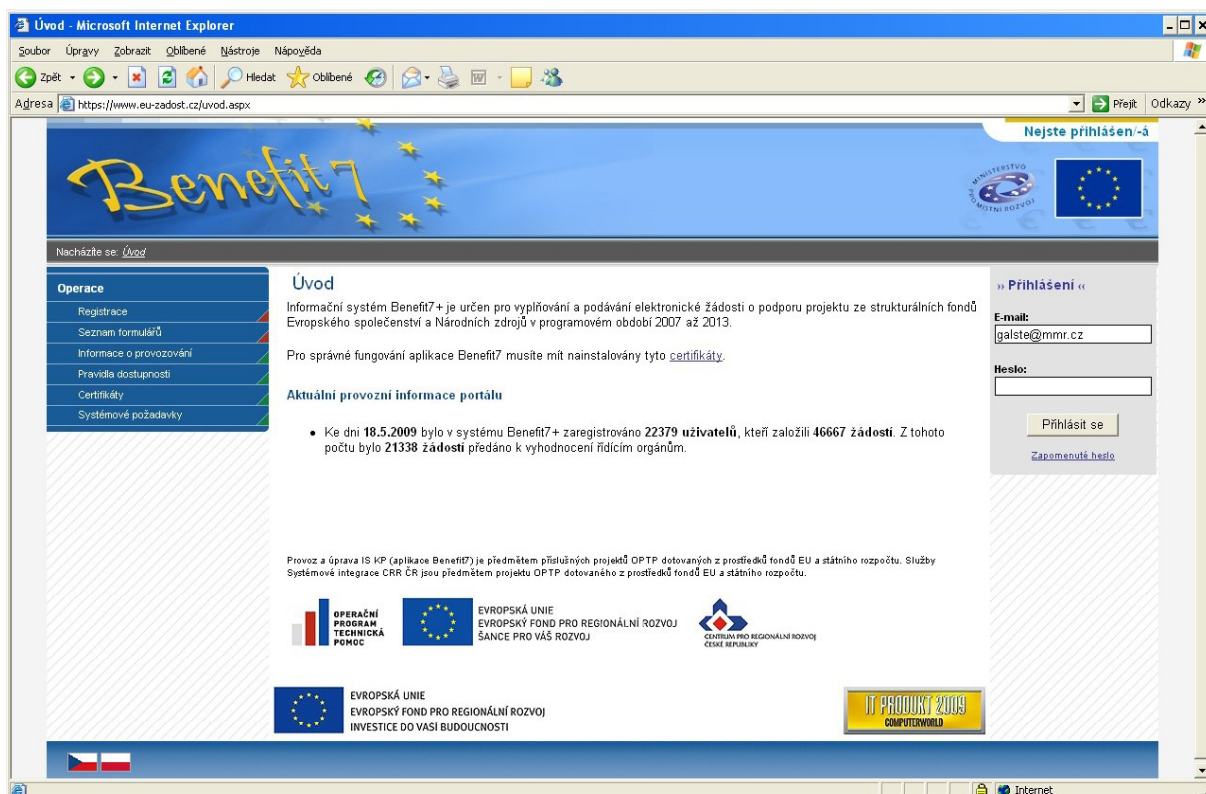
Úvod - Microsoft Internet Explorer

Soubor Úpravy Zobrazit Oblíbené Nástroje Nápověda

Zpět Hledat Oblíbené

Adresa https://www.eu-zadost.cz/uvod.aspx Přejít Odkazy »

Nejste přihlášen/-á

Benefit7

MINISTERSTVO PRO MÍSTNÍ ROZVOJ

Nacházíte se: Úvod

Operace
Registrace
Seznam formulářů
Informace o provozování
Pravidla dostupnosti
Certifikáty
Systémové požadavky

Úvod

Informační systém Benefit7+ je určen pro vyplňování a podávání elektronické žádosti o podporu projektu ze strukturálních fondů Evropského společenství a Národních zdrojů v programovém období 2007 až 2013.

Pro správné fungování aplikace Benefit7 musíte mít nainstalovány tyto certifikáty.

Aktuální provozní informace portálu

• Ke dni 18.5.2009 bylo v systému Benefit7+ zaregistrováno 22379 uživatelů, kteří založili 46667 žádostí. Z tohoto počtu bylo 21338 žádostí předáno k vyhodnocení řídícím orgánům.

Provoz a úprava IS KP (aplikace Benefit7) je předmětem příslušných projektů OPTP dotovaných z prostředků fondů EU a státního rozpočtu. Služby Systémové integrace CRR ČR jsou předmětem projektu OPTP dotovaného z prostředků fondů EU a státního rozpočtu.

OPERAČNÍ PROGRAM TECHNICKÁ POMOC

EVROPSKÁ UNIE
EVROPSKÝ FOND PRO REGIONÁLNÍ ROZVOJ
ŠANCE PRO VÁŠ ROZVOJ

CENTRUM PRO REGIONÁLNÍ ROZVOJ ČESKÉ REPUBLIKY

EVROPSKÁ UNIE
EVROPSKÝ FOND PRO REGIONÁLNÍ ROZVOJ
INVESTICE DO VAŠÍ BUDOUCNOSTI

IT PRODUKT 2009
COMPUTERWORLD

» Přihlášení «
E-mail:
galste@mmr.cz
Heslo:
Přihlásit se
Zapomenuté heslo

Internet